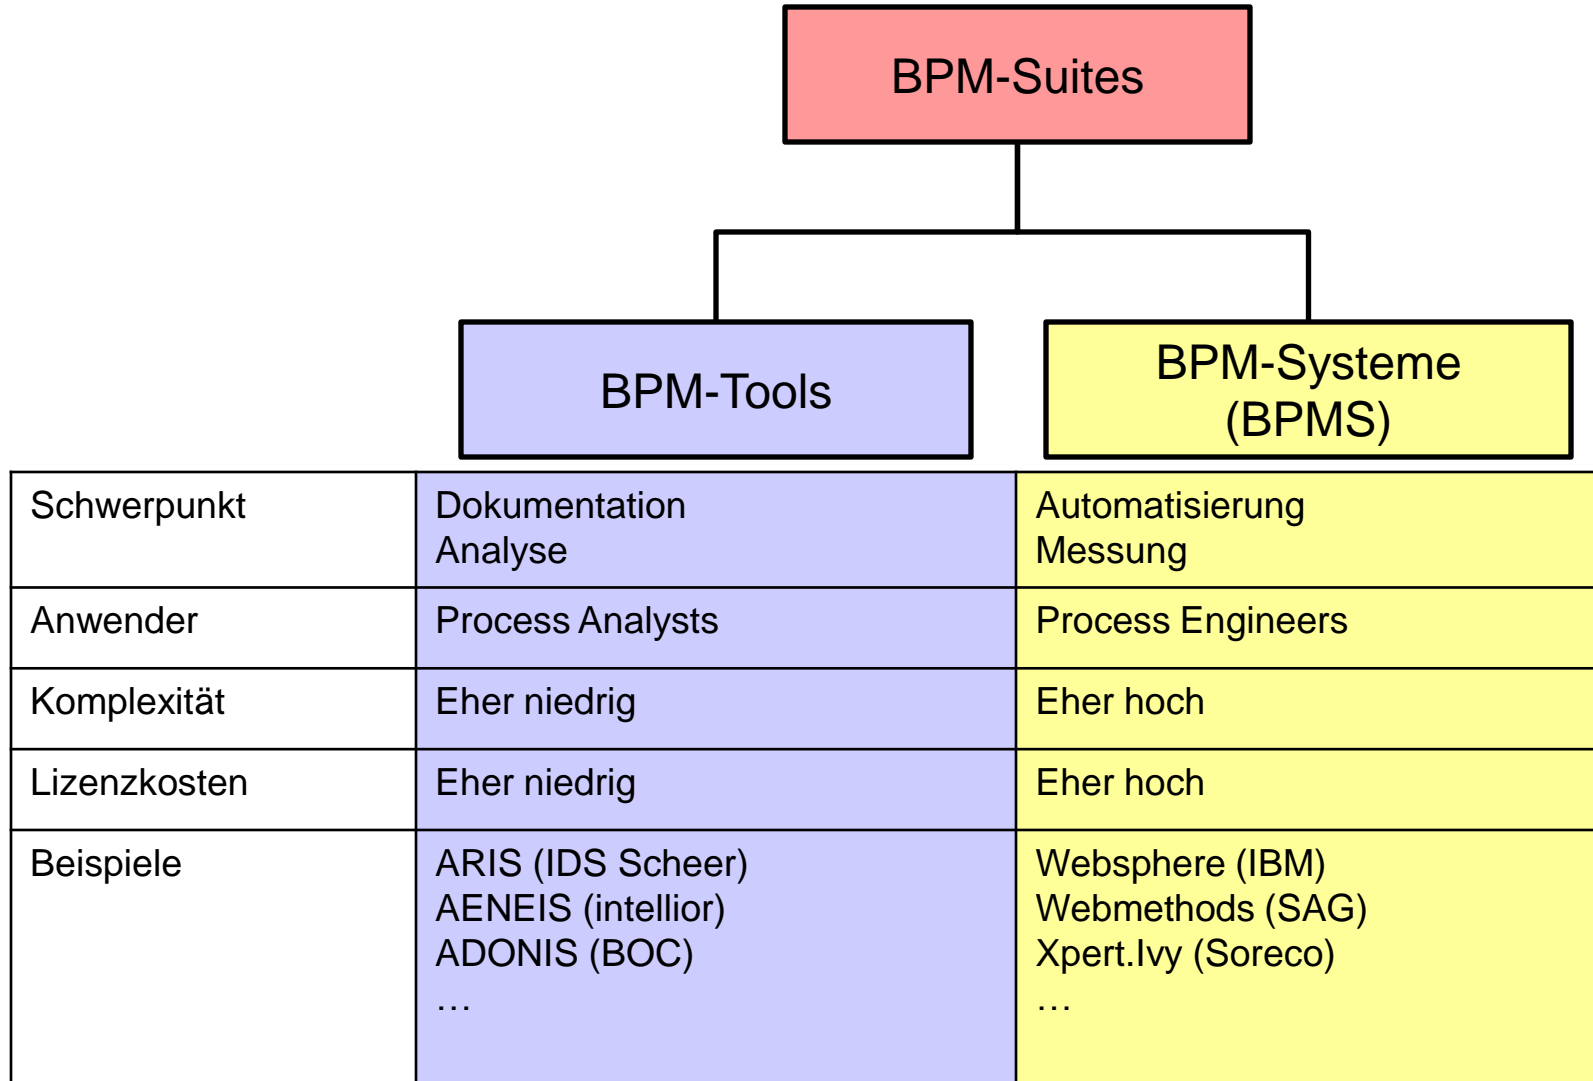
BPM-Suites

BPM-Tools

BPM-Systeme (BPMS)

| | | |
|---|---|---|
| Schwerpunkt | Dokumentation<br>Analyse | Automatisierung<br>Messung |
| Anwender | Process Analysts | Process Engineers |
| Komplexität | Eher niedrig | Eher hoch |
| Lizenzkosten | Eher niedrig | Eher hoch |
| Beispiele | ARIS (IDS Scheer)<br>AENEIS (intellior)<br>ADONIS (BOC)<br>… | Websphere (IBM)<br>Webmethods (SAG)<br>Xpert.Ivy (Soreco)<br>… |